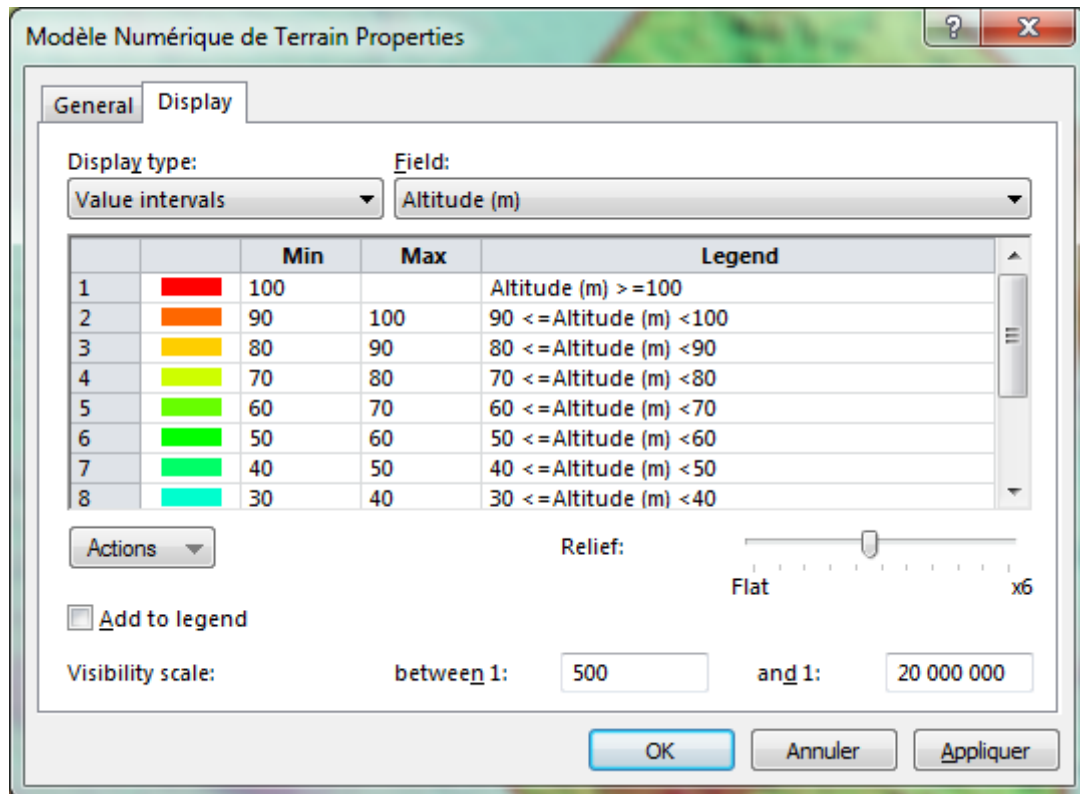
Modèle Numérique de Terrain Properties

General Display

Display type: Field:

Value intervals Altitude (m)

| | | Min | Max | Legend |
|---|---|---|---|---|
| 1 | | 100 | | Altitude (m) > =100 |
| 2 | | 90 | 100 | 90 < =Altitude (m) <100 |
| 3 | | 80 | 90 | 80 < =Altitude (m) <90 |
| 4 | | 70 | 80 | 70 < =Altitude (m) <80 |
| 5 | | 60 | 70 | 60 < =Altitude (m) <70 |
| 6 | | 50 | 60 | 50 < =Altitude (m) <60 |
| 7 | | 40 | 50 | 40 < =Altitude (m) <50 |
| 8 | | 30 | 40 | 30 < =Altitude (m) <40 |

Actions

Relief:

Flat x6

Add to legend

Visibility scale: between 1: 500 and 1: 20 000 000

OK Annuler Appliquer